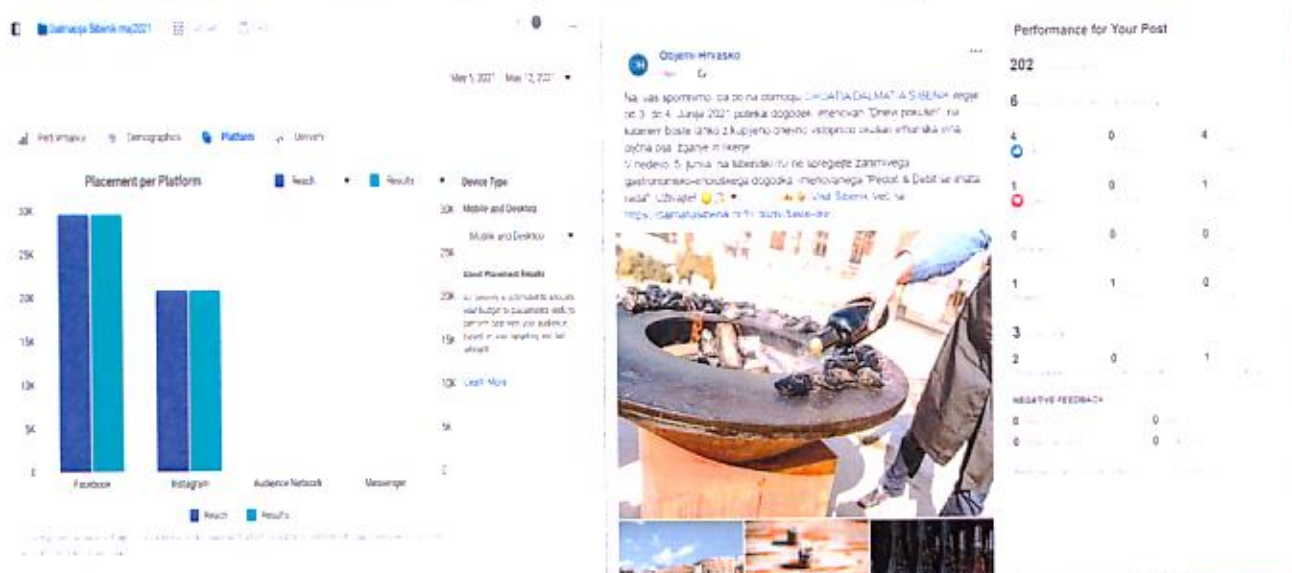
Dalmacija Šibenik maj2021

May 5, 2021 - May 12, 2021

Performance | Demographics | Platform | Delivery

Placement per Platform

Reach | Results

30K
25K
20K
15K
10K
5K
0

Facebook | Instagram | Audience Network | Messenger

Reach | Results

Device Type

30K Mobile and Desktop

Mobile and Desktop

25K

Used Placement Results

20K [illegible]

15K

10K Learn More

5K

0

Otkrij Hrvatsko

Na vas spomnimo, da bo na območju DALMACIJA ŠIBENIK regije od 3. do 4. junija 2021 potekal dogodek imenovan "Dnevi pokušin", na katerem boste lahko z kupljeno dnevno vstopnico okusili vrhunska vina, olivna olja, žganje in likerje.
V nedeljo, 5. junija, na šibenski rivi ne spreglejte zanimivega gastronomsko-enološkega dogodka imenovanega "Pedoč & Debit se vraća nazaj". Uživajte! Visit Šibenik. Več na: https://dalmatiasibenik.hr/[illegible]

Performance for Your Post

202

6

4 | 0 | 4

1 | 0 | 1

0 | 0 | 0

1 | 1 | 0

3

2 | 0 | 1

NEGATIVE FEEDBACK

0 | 0

0 | 0